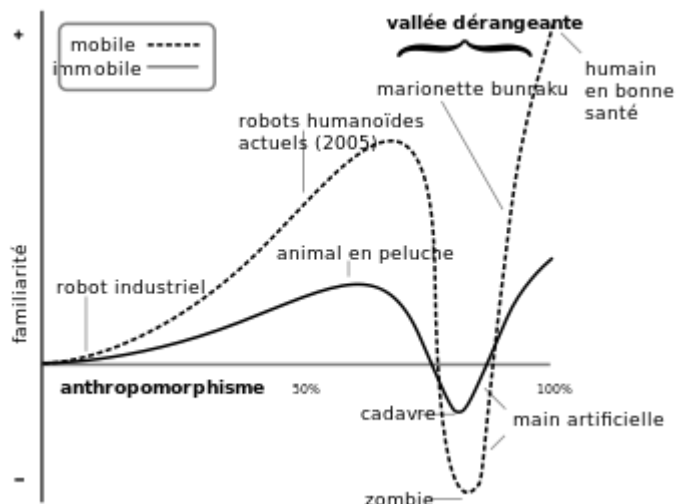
+

mobile
immobile

vallée dérangeante

humain en bonne santé

marionette bunraku

robots humanoïdes actuels (2005)

familiarité

animal en peluche

robot industriel

anthropomorphisme

50%

100%

cadavre

main artificielle

-

zombie